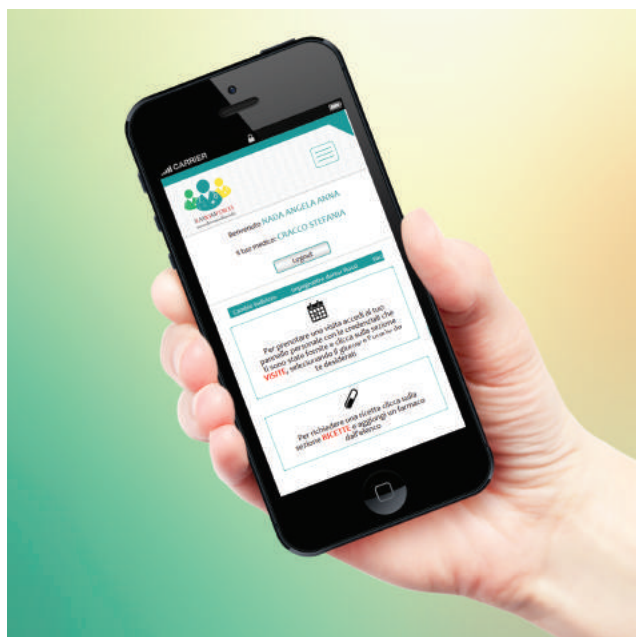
CARRIER

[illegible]

Benvenuto NADA ANGELA ANNA

Il tuo medico: CRACCO STEFANIA

Logout

Cambia Indirizzo | Impostazione dati personali | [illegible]

Per prenotare una visita accedi al tuo pannello personale con le credenziali che ti sono state fornite e clicca sulla sezione VISITE, selezionando il giorno e l'ora che desideri

Per richiedere una ricetta clicca sulla sezione RICETTE e aggiungi un farmaco dall'elenco